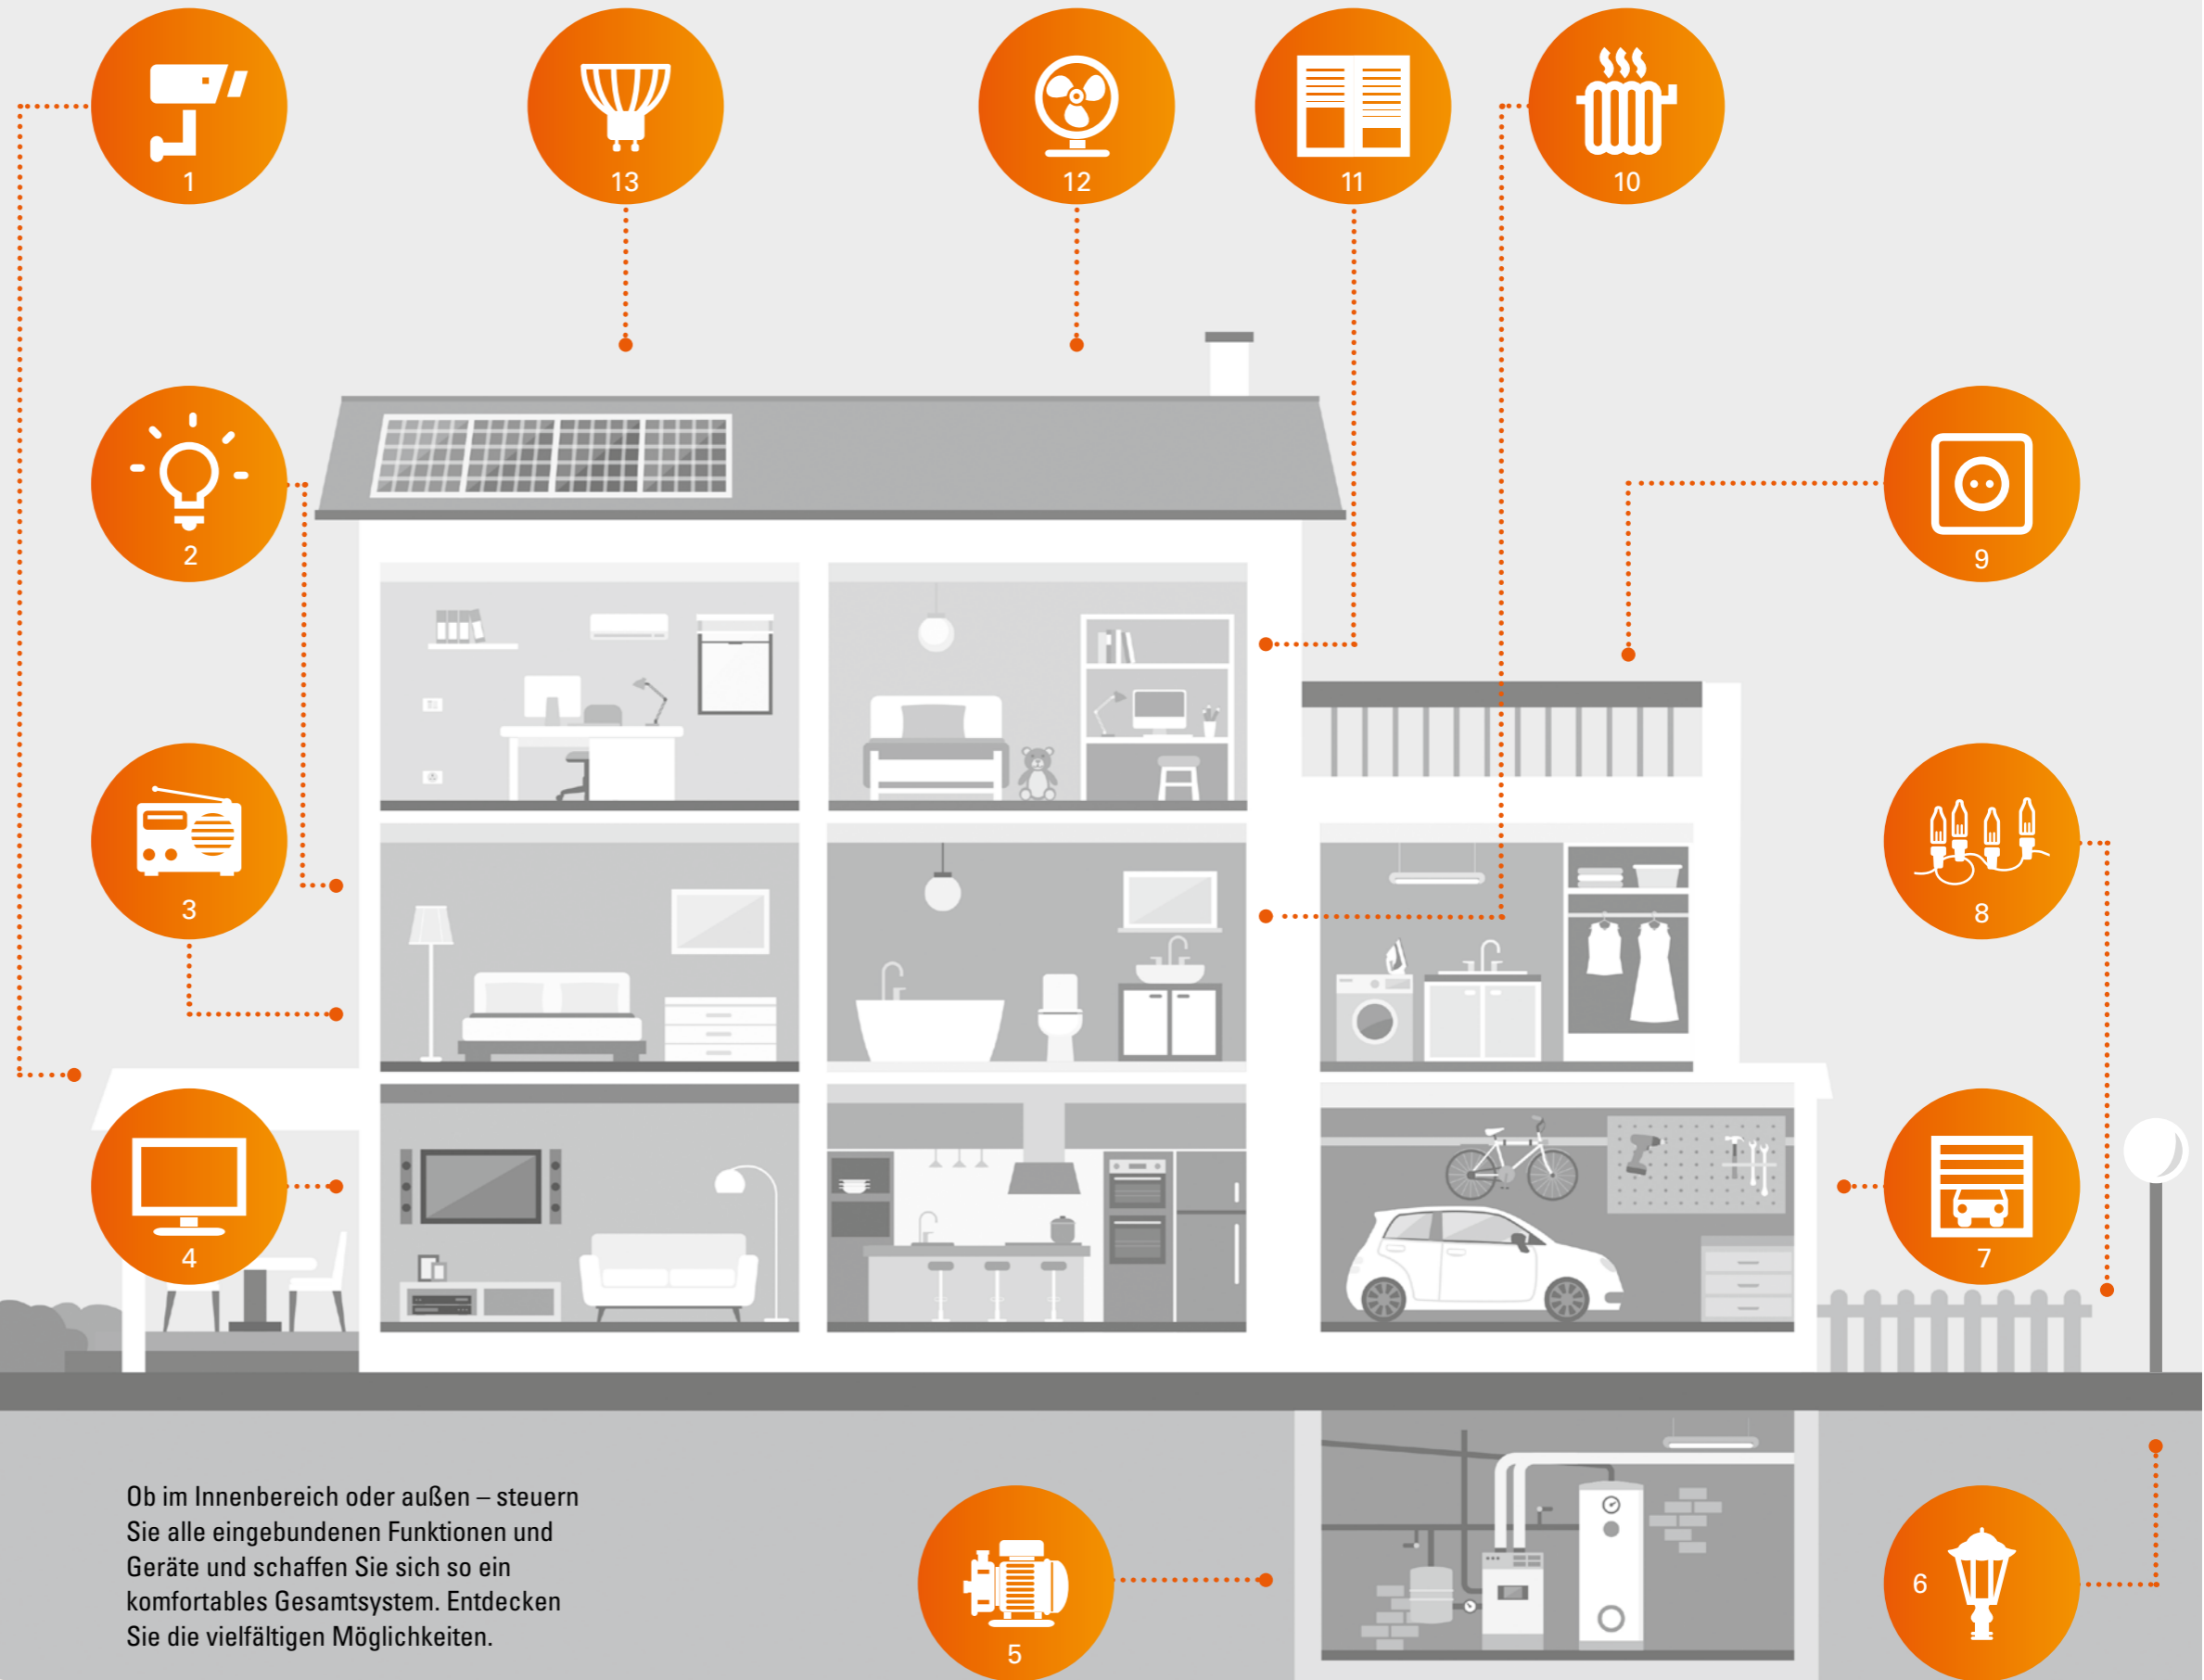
1

13

12

11

10

2

9

3

8

4

7

Ob im Innenbereich oder außen – steuern Sie alle eingebundenen Funktionen und Geräte und schaffen Sie sich so ein komfortables Gesamtsystem. Entdecken Sie die vielfältigen Möglichkeiten.

5

6